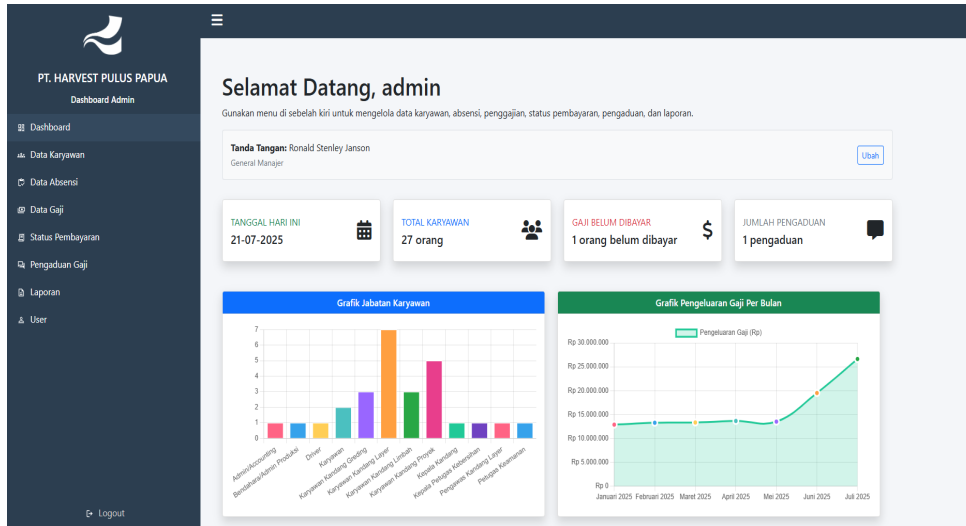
PT. HARVEST PULUS PAPUA
Dashboard Admin

Dashboard
Data Karyawan
Data Absensi
Data Gaji
Status Pembayaran
Pengaduan Gaji
Laporan
User

Logout

☰

Selamat Datang, admin

Gunakan menu di sebelah kiri untuk mengelola data karyawan, absensi, penggajian, status pembayaran, pengaduan, dan laporan.

Tanda Tangan: Ronald Stenley Janson
General Manajer
Ubah

TANGGAL HARI INI
21-07-2025

TOTAL KARYAWAN
27 orang

GAJI BELUM DIBAYAR
1 orang belum dibayar

JUMLAH PENGADUAN
1 pengaduan

Grafik Jabatan Karyawan

7
6
5
4
3
2
1
0

Admin/Accounting
Bendahara/Admin Produksi
Driver
Karyawan
Karyawan Kandang Grading
Karyawan Kandang Layer
Karyawan Kandang Limbah
Karyawan Kandang Proyek
Kepala Kandang
Kepala Petugas Kebersihan
Pengawas Kandang Layer
Petugas Keamanan

Grafik Pengeluaran Gaji Per Bulan

Pengeluaran Gaji (Rp)

Rp 30.000.000
Rp 25.000.000
Rp 20.000.000
Rp 15.000.000
Rp 10.000.000
Rp 5.000.000
Rp 0

Januari 2025
Februari 2025
Maret 2025
April 2025
Mei 2025
Juni 2025
Juli 2025